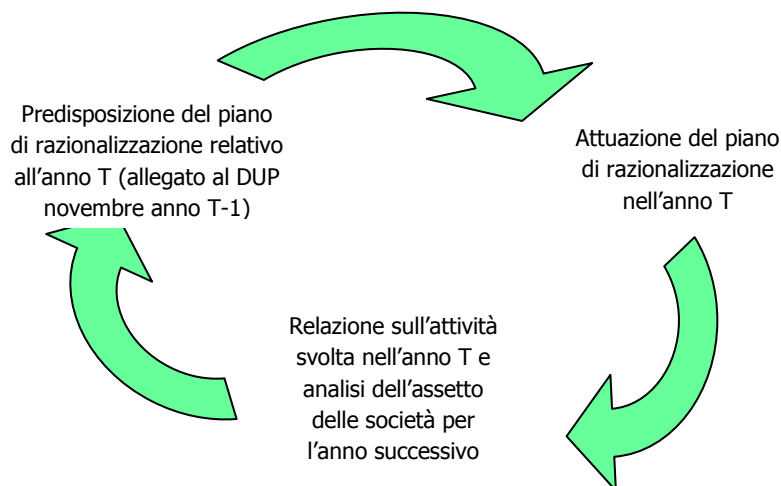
Predisposizione del piano di razionalizzazione relativo all’anno T (allegato al DUP novembre anno T-1)

Attuazione del piano di razionalizzazione nell’anno T

Relazione sull’attività svolta nell’anno T e analisi dell’assetto delle società per l’anno successivo